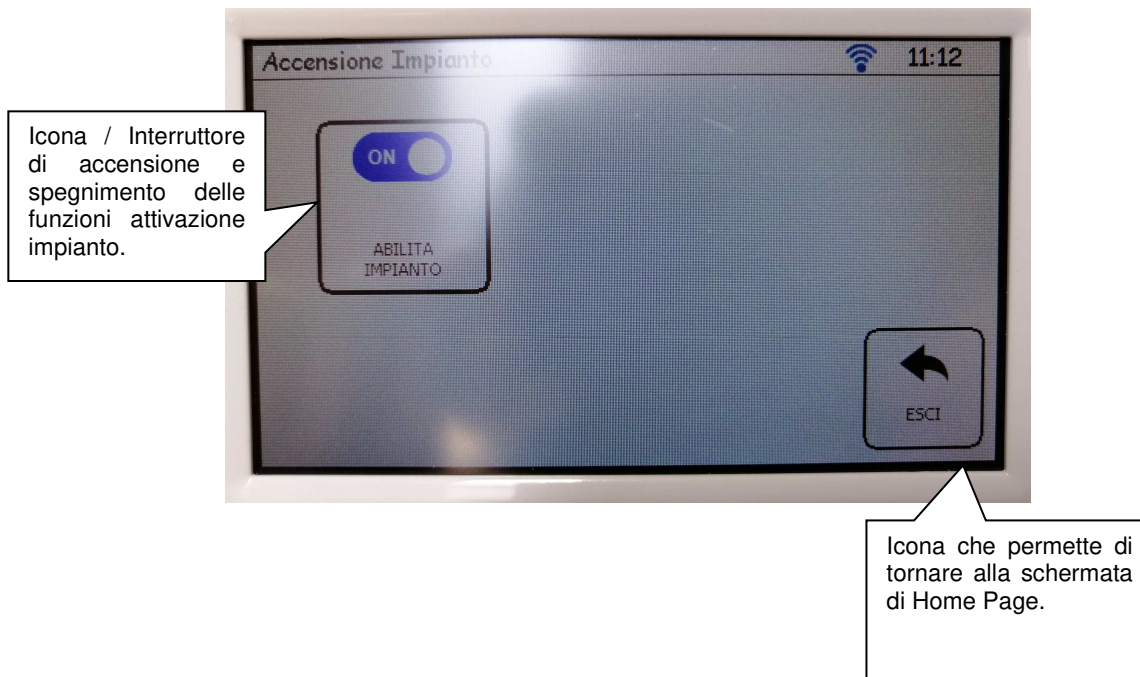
Accensione Impianto

11:12

Icona / Interruttore di accensione e spegnimento delle funzioni attivazione impianto.

ON

ABILITA IMPIANTO

ESCI

Icona che permette di tornare alla schermata di Home Page.